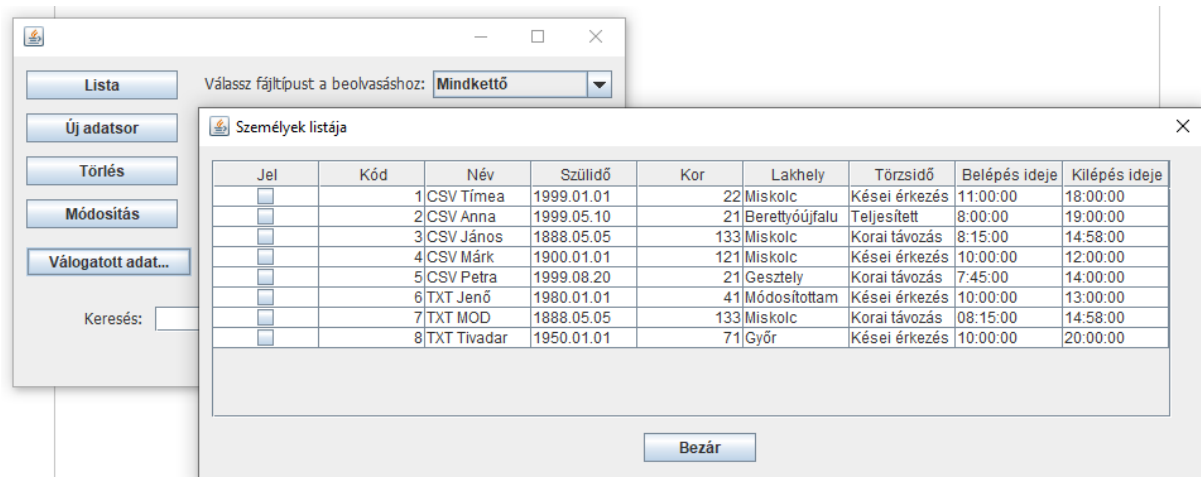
Lista
Válassz fájltípust a beolvasáshoz: Mindkettő
Új adatsor
Törlés
Módosítás
Válogatott adat...
Keresés:

Személyek listája

| Jel | Kód | Név | Szülidő | Kor | Lakhely | Törzsidő | Belépés ideje | Kilépés ideje |
|---|---|---|---|---|---|---|---|---|
| | 1 | CSV Tímea | 1999.01.01 | 22 | Miskolc | Kései érkezés | 11:00:00 | 18:00:00 |
| | 2 | CSV Anna | 1999.05.10 | 21 | Berettyóújfalu | Teljesített | 8:00:00 | 19:00:00 |
| | 3 | CSV János | 1888.05.05 | 133 | Miskolc | Korai távozás | 8:15:00 | 14:58:00 |
| | 4 | CSV Márk | 1900.01.01 | 121 | Miskolc | Kései érkezés | 10:00:00 | 12:00:00 |
| | 5 | CSV Petra | 1999.08.20 | 21 | Gesztely | Korai távozás | 7:45:00 | 14:00:00 |
| | 6 | TXT Jenő | 1980.01.01 | 41 | Módosítottam | Kései érkezés | 10:00:00 | 13:00:00 |
| | 7 | TXT MOD | 1888.05.05 | 133 | Miskolc | Korai távozás | 08:15:00 | 14:58:00 |
| | 8 | TXT Tivadar | 1950.01.01 | 71 | Győr | Kései érkezés | 10:00:00 | 20:00:00 |

Bezár